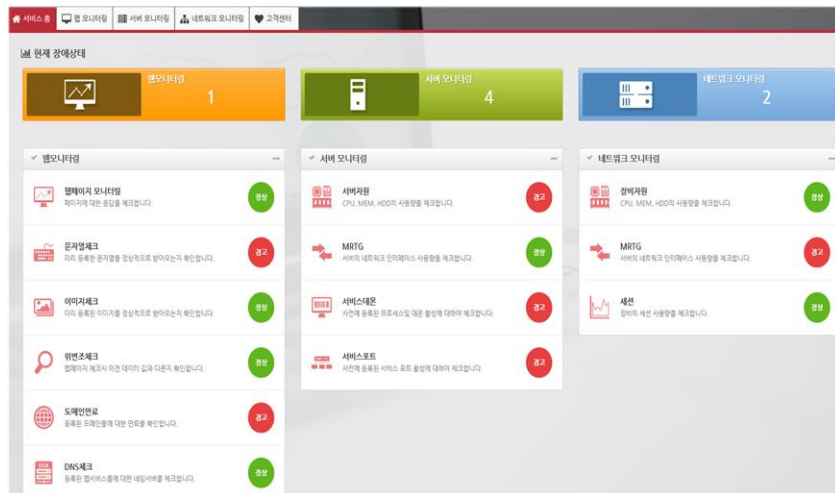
서비스 홈 | 웹 모니터링 | 서버 모니터링 | 네트워크 모니터링 | 고객센터

현재 장애상태

웹모니터링
1

서버 모니터링
4

네트워크 모니터링
2

웹모니터링

웹페이지 모니터링
페이지에 대한 응답을 체크합니다.
정상

문자열체크
미리 등록한 문자열을 정상적으로 받아오는지 확인합니다.
경고

이미지체크
미리 등록한 이미지를 정상적으로 받아오는지 확인합니다.
정상

위변조체크
웹페이지 체크시 이전 데이터 값과 다른지 확인합니다.
정상

도메인만료
등록된 도메인들에 대한 만료를 확인합니다.
경고

DNS체크
등록된 웹서비스들에 대한 네임서버를 체크합니다.
정상

서버 모니터링

서버자원
CPU, MEM, HDD의 사용량을 체크합니다.
경고

MRTG
서버의 네트워크 인터페이스 사용량을 체크합니다.
정상

서비스데몬
사전에 등록된 프로세스및 데몬 활성에 대하여 체크합니다.
경고

서비스포트
사전에 등록된 서비스 포트 활성에 대하여 체크합니다.
경고

네트워크 모니터링

장비자원
CPU, MEM, HDD의 사용량을 체크합니다.
정상

MRTG
서버의 네트워크 인터페이스 사용량을 체크합니다.
경고

세션
장비의 세션 사용량을 체크합니다.
정상